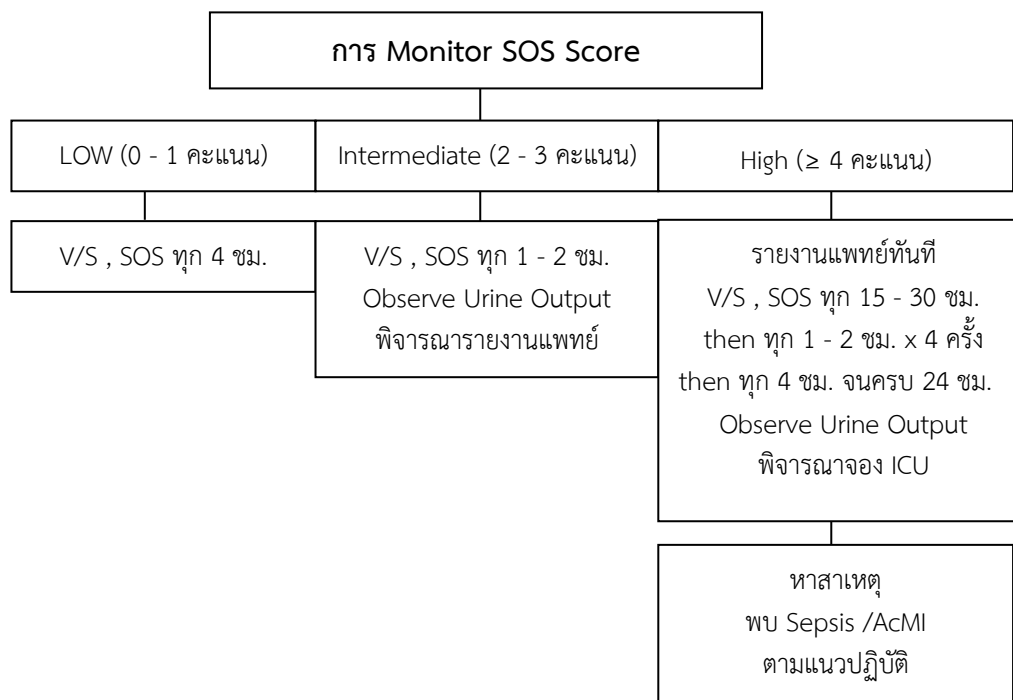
การ Monitor SOS Score

LOW (0 - 1 คะแนน)

Intermediate (2 - 3 คะแนน)

High (≥ 4 คะแนน)

V/S , SOS ทุก 4 ชม.

V/S , SOS ทุก 1 - 2 ชม.
Observe Urine Output
พิจารณารายงานแพทย์

รายงานแพทย์ทันที
V/S , SOS ทุก 15 - 30 ชม.
then ทุก 1 - 2 ชม. x 4 ครั้ง
then ทุก 4 ชม. จนครบ 24 ชม.
Observe Urine Output
พิจารณาจอง ICU

หาสาเหตุ
พบ Sepsis /AcMI
ตามแนวปฏิบัติ